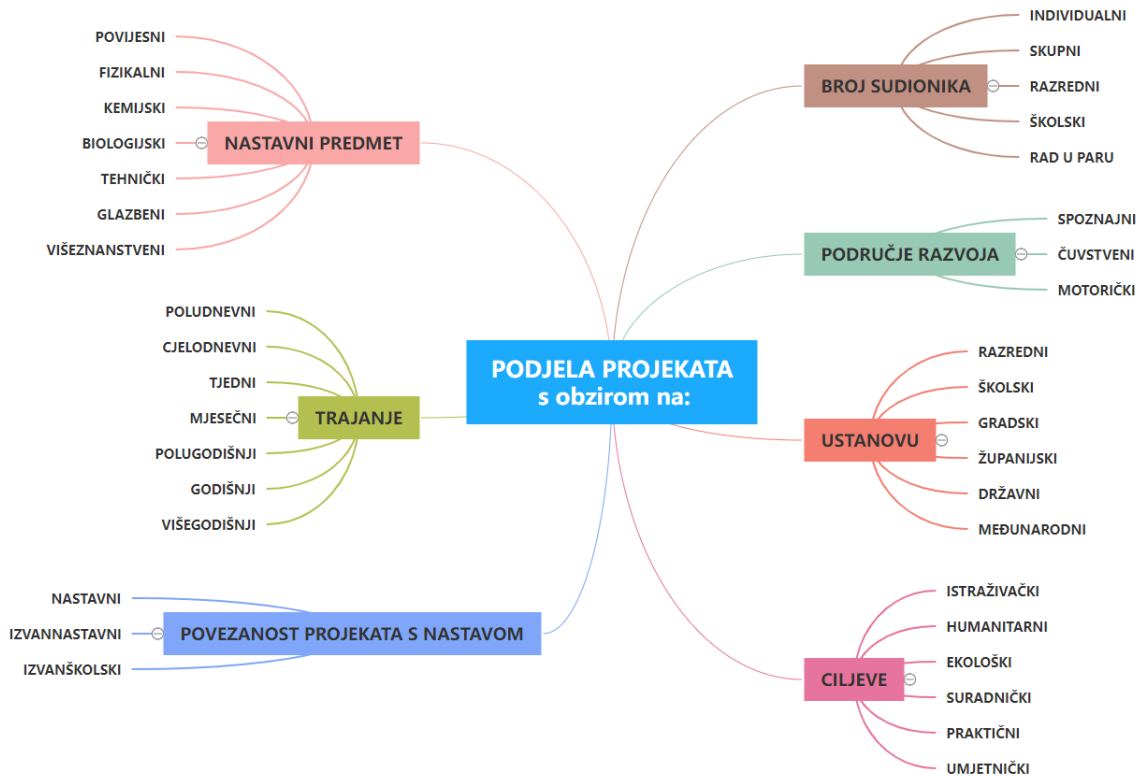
PODJELA PROJEKATA
s obzirom na:

NASTAVNI PREDMET
POVIJESNI
FIZIKALNI
KEMIJSKI
BIOLOGIJSKI
TEHNIČKI
GLAZBENI
VIŠEZNANSTVENI

TRAJANJE
POLUDNEVNI
CJELODNEVNI
TJEDNI
MJESEČNI
POLUGODIŠNJI
GODIŠNJI
VIŠEGODIŠNJI

POVEZANOST PROJEKATA S NASTAVOM
NASTAVNI
IZVANNASTAVNI
IZVANŠKOLSKI

BROJ SUDIONIKA
INDIVIDUALNI
SKUPNI
RAZREDNI
ŠKOLSKI
RAD U PARU

PODRUČJE RAZVOJA
SPOZNAJNI
ČUVSTVENI
MOTORIČKI

USTANOVU
RAZREDNI
ŠKOLSKI
GRADSKI
ŽUPANIJSKI
DRŽAVNI
MEĐUNARODNI

CILJEVE
ISTRAŽIVAČKI
HUMANITARNI
EKOLOŠKI
SURADNIČKI
PRAKTIČNI
UMJETNIČKI